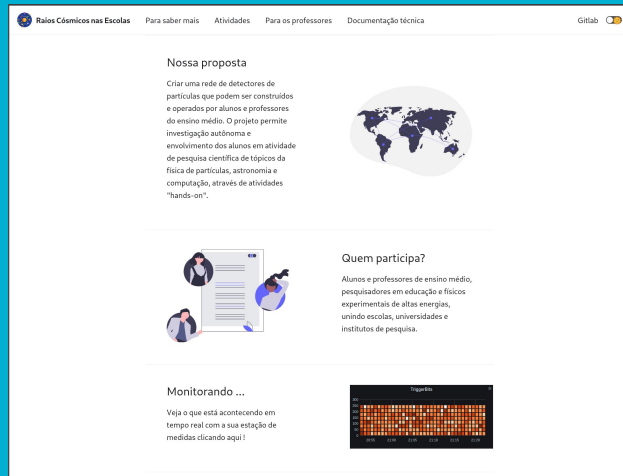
Raios Cósmicos nas Escolas Para saber mais Atividades Para os professores Documentação técnica Gitlab

Nossa proposta

Criar uma rede de detectores de partículas que podem ser construídos e operados por alunos e professores do ensino médio. O projeto permite investigação autônoma e envolvimento dos alunos em atividade de pesquisa científica de tópicos da física de partículas, astronomia e computação, através de atividades "hands-on".

Quem participa?

Alunos e professores de ensino médio, pesquisadores em educação e físicos experimentais de altas energias, unindo escolas, universidades e institutos de pesquisa.

Monitorando ...

Veja o que está acontecendo em tempo real com a sua estação de medidas clicando aqui !

TriggerBits